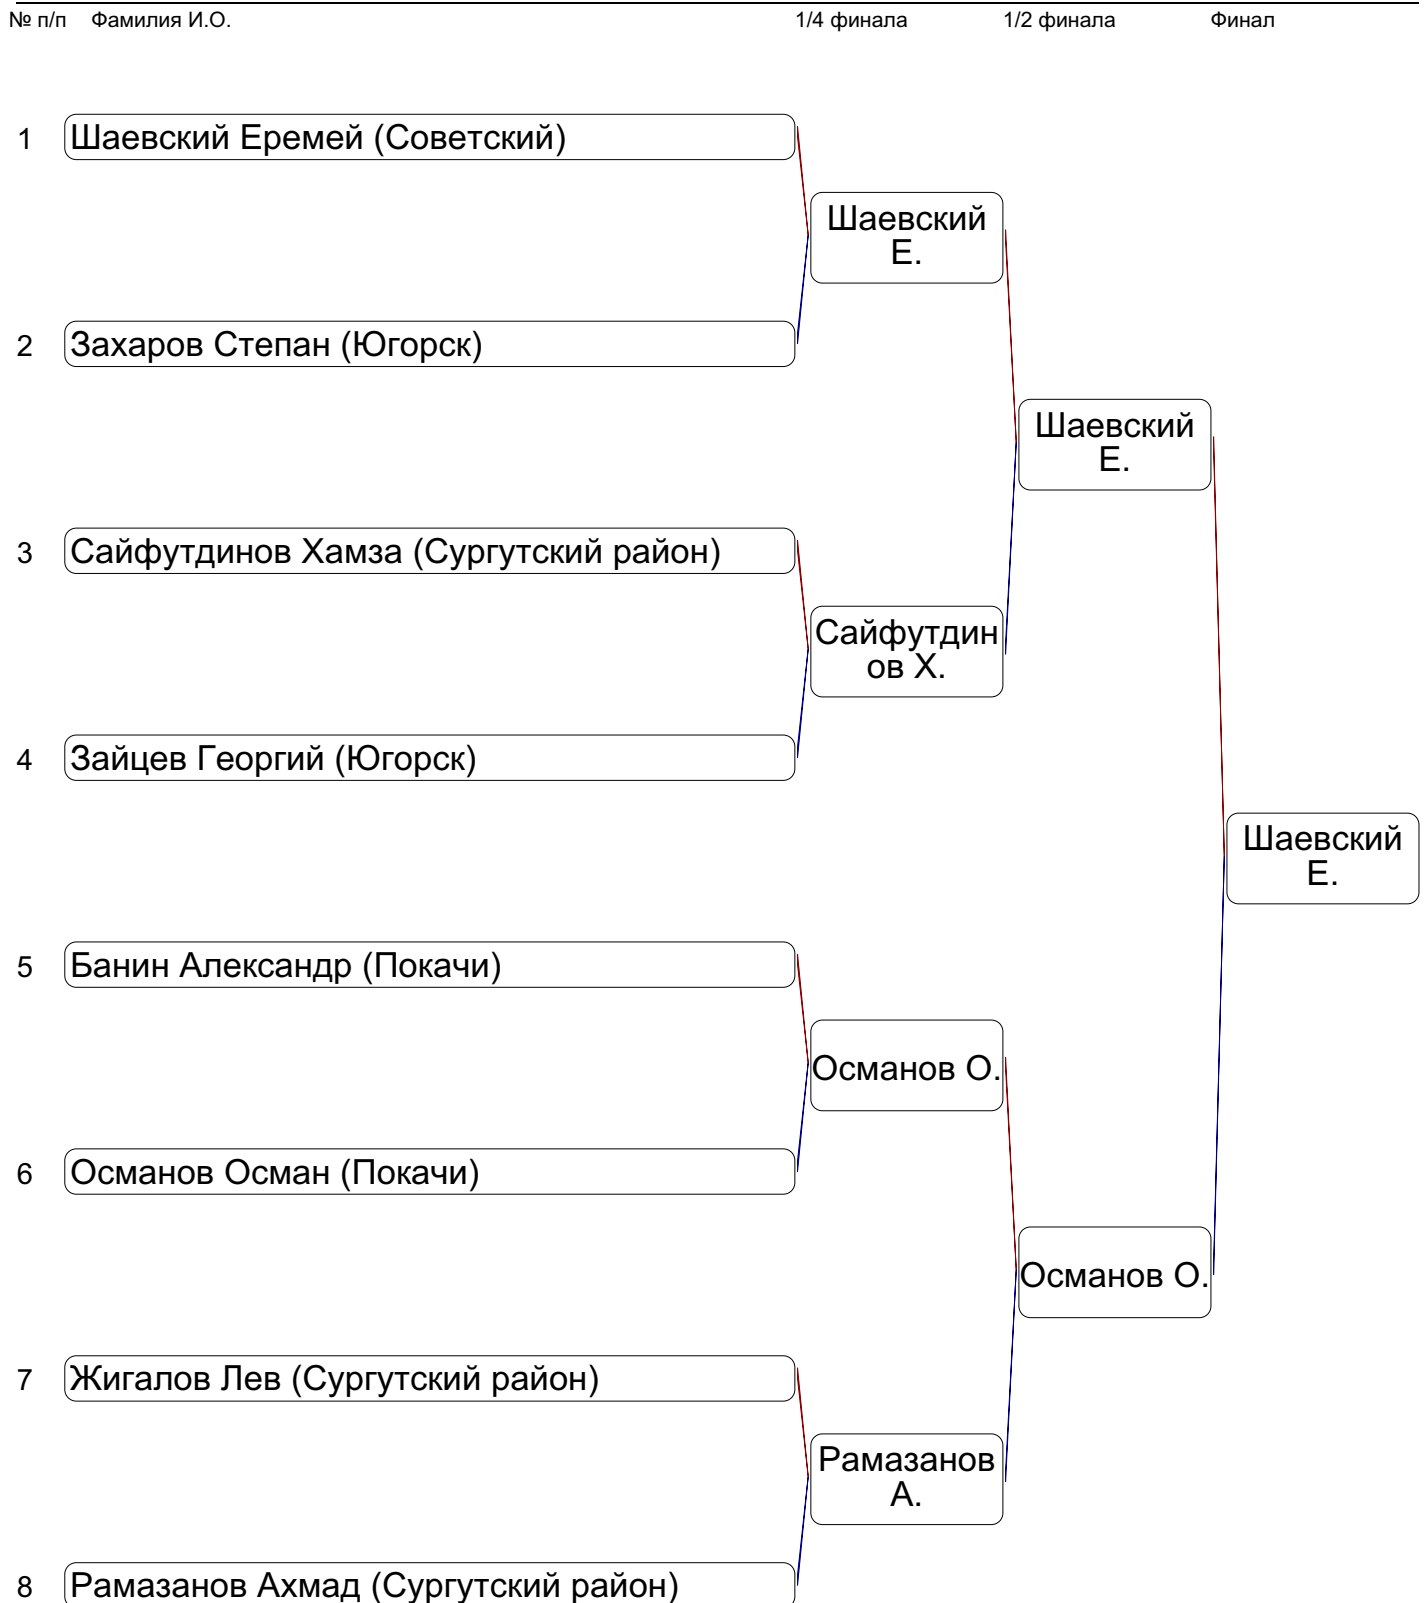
№ п/п Фамилия И.О. 1/4 финала 1/2 финала Финал

1 Шаевский Еремей (Советский)

Шаевский Е.

2 Захаров Степан (Югорск)

Шаевский Е.

3 Сайфутдинов Хамза (Сургутский район)

Сайфутдинов Х.

4 Зайцев Георгий (Югорск)

Шаевский Е.

5 Банин Александр (Покачи)

Османов О.

6 Османов Осман (Покачи)

Османов О.

7 Жигалов Лев (Сургутский район)

Рамазанов А.

8 Рамазанов Ахмад (Сургутский район)